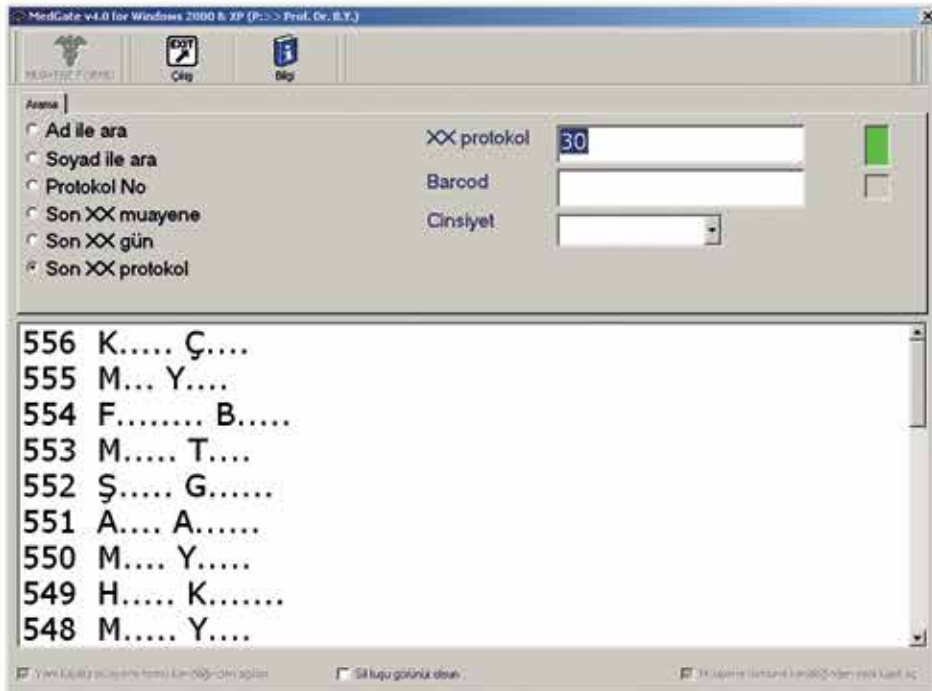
MedGate v4.0 for Windows 2000 & XP (P:>> Prof. Dr. B.Y.)

MUAYENE FORMU
EXIT Çıkış
Bilgi

Arama

Ad ile ara
Soyad ile ara
Protokol No
Son XX muayene
Son XX gün
Son XX protokol

XX protokol 30
Barcod
Cinsiyet

556 K..... Ç....
555 M... Y....
554 F........ B.....
553 M..... T....
552 Ş..... G......
551 A.... A......
550 M.... Y.....
549 H..... K.......
548 M..... Y....

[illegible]
Sil tuşu görünür olsun
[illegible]